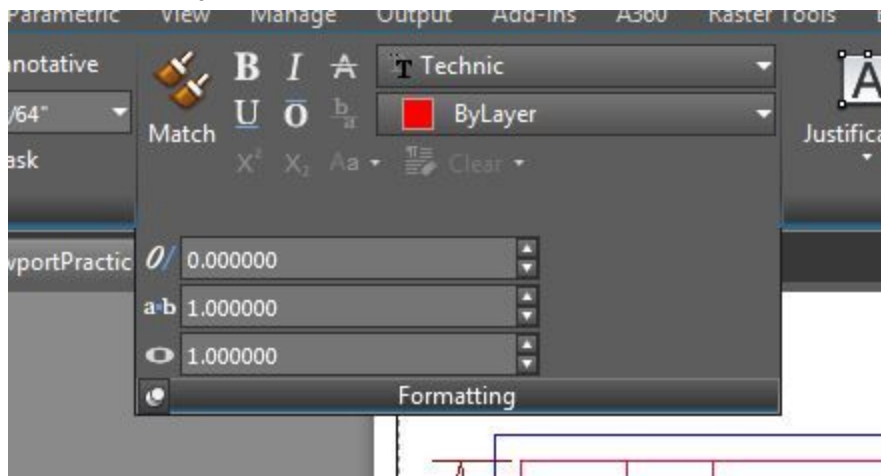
Parametric View Manage Output Add-ins A360 Raster Tools

notative
/64"
ask

Match
B I A
U Ō $^{b}_{a}$
$X^2$ $X_2$ Aa ▾ Clear ▾

T Technic
ByLayer

Justifica

vportPractic

0/ 0.000000
a•b 1.000000
O 1.000000
Formatting